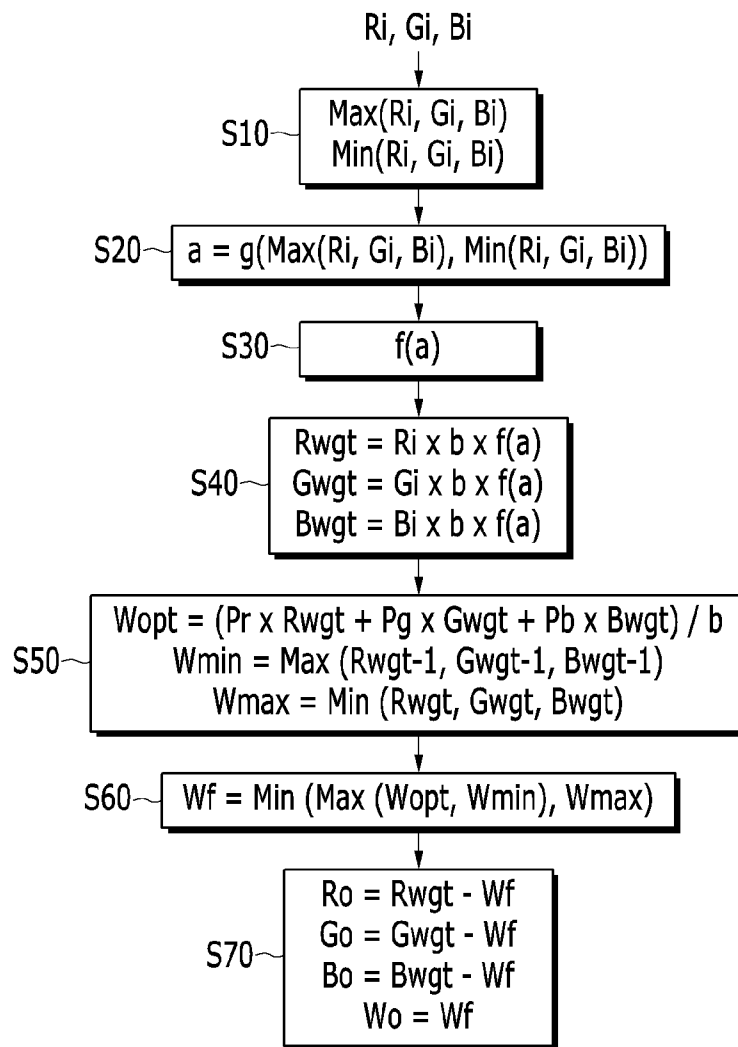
Ri, Gi, Bi

S10

Max(Ri, Gi, Bi)
Min(Ri, Gi, Bi)

S20

a = g(Max(Ri, Gi, Bi), Min(Ri, Gi, Bi))

S30

f(a)

S40

Rwgt = Ri x b x f(a)
Gwgt = Gi x b x f(a)
Bwgt = Bi x b x f(a)

S50

Wopt = (Pr x Rwgt + Pg x Gwgt + Pb x Bwgt) / b
Wmin = Max (Rwgt-1, Gwgt-1, Bwgt-1)
Wmax = Min (Rwgt, Gwgt, Bwgt)

S60

Wf = Min (Max (Wopt, Wmin), Wmax)

S70

Ro = Rwgt - Wf
Go = Gwgt - Wf
Bo = Bwgt - Wf
Wo = Wf